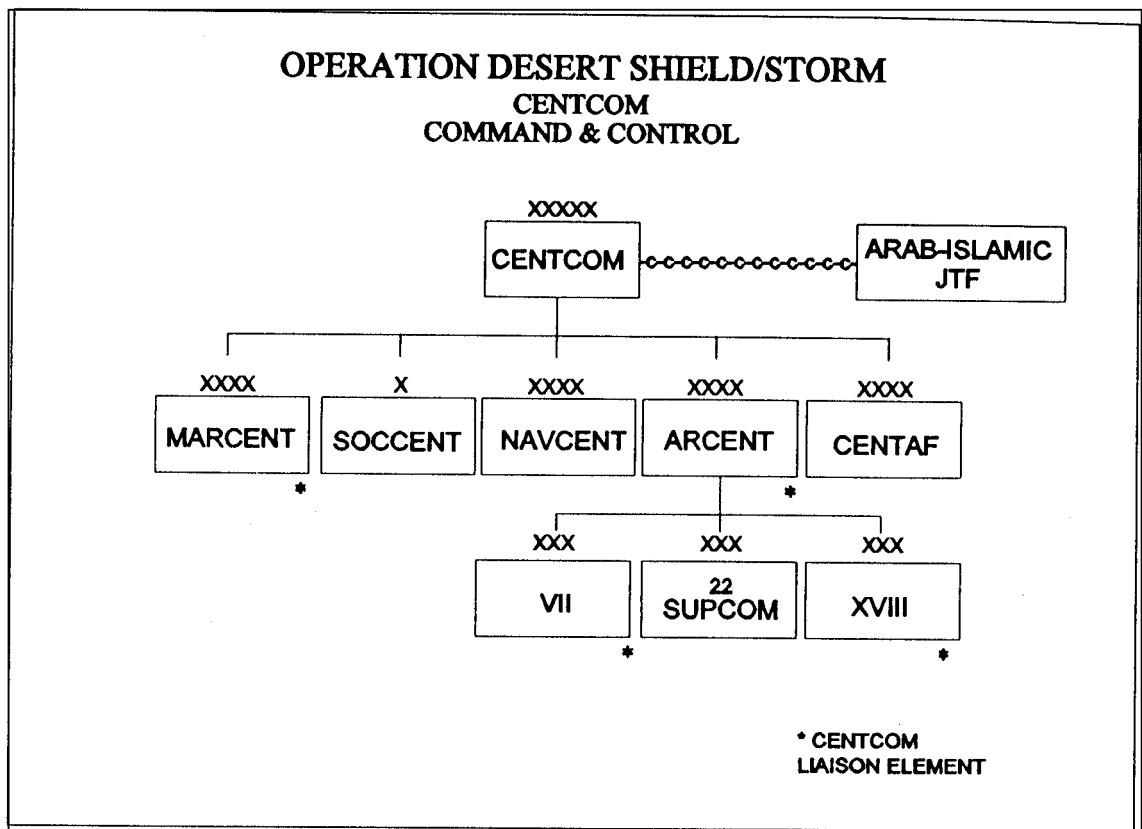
OPERATION DESERT SHIELD/STORM
CENTCOM
COMMAND & CONTROL

XXXXX
CENTCOM

ARAB-ISLAMIC JTF

XXXX
MARCENT
*

X
SOCCENT

XXXX
NAVCENT

XXXX
ARCENT
*

XXXX
CENTAF

XXX
VII
*

XXX
22 SUPCOM

XXX
XVIII
*

* CENTCOM LIAISON ELEMENT